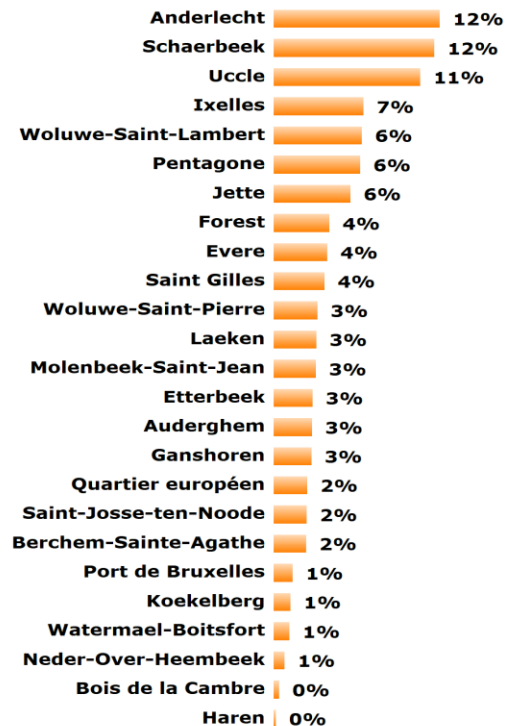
Anderlecht 12%
Schaerbeek 12%
Uccle 11%
Ixelles 7%
Woluwe-Saint-Lambert 6%
Pentagone 6%
Jette 6%
Forest 4%
Evere 4%
Saint Gilles 4%
Woluwe-Saint-Pierre 3%
Laeken 3%
Molenbeek-Saint-Jean 3%
Etterbeek 3%
Auderghem 3%
Ganshoren 3%
Quartier européen 2%
Saint-Josse-ten-Noode 2%
Berchem-Sainte-Agathe 2%
Port de Bruxelles 1%
Koekelberg 1%
Watermael-Boitsfort 1%
Neder-Over-Heembeek 1%
Bois de la Cambre 0%
Haren 0%